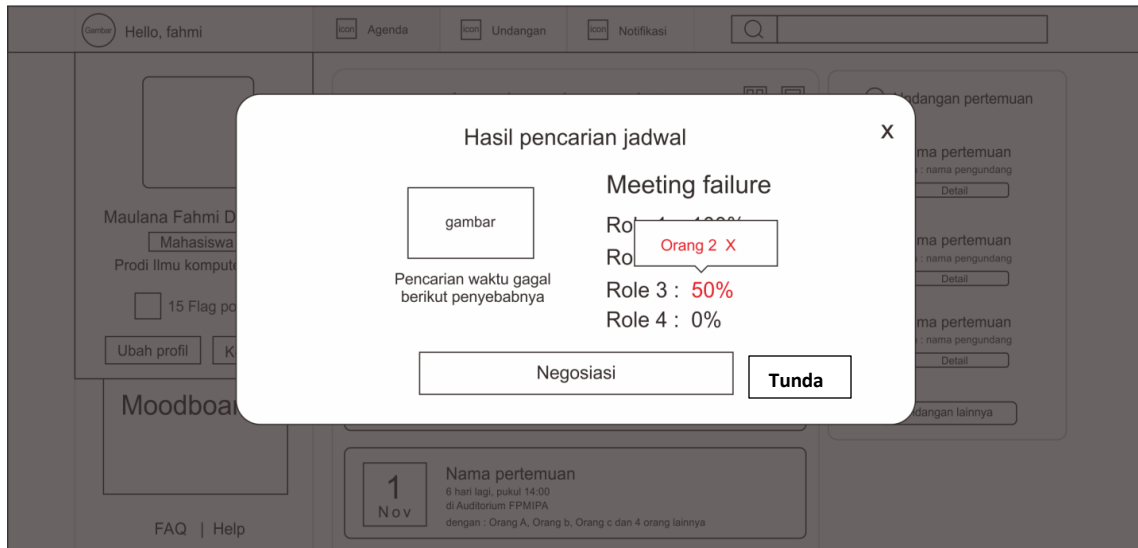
Gambar Hello, fahmi

icon Agenda

icon Undangan

icon Notifikasi

Maulana Fahmi D

Mahasiswa

Prodi Ilmu kompute

15 Flag po

Ubah profil

K

Moodboa

FAQ | Help

Undangan pertemuan

ma pertemuan
: nama pengundang
Detail

ma pertemuan
: nama pengundang
Detail

ma pertemuan
: nama pengundang
Detail

dangan lainnya

1
Nov

Nama pertemuan
6 hari lagi, pukul 14:00
di Auditorium FPMIPA
dengan : Orang A, Orang b, Orang c dan 4 orang lainnya

Hasil pencarian jadwal

X

gambar

Pencarian waktu gagal berikut penyebabnya

Meeting failure

Ro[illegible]

Ro

Orang 2 X

Role 3 : 50%

Role 4 : 0%

Negosiasi

Tunda